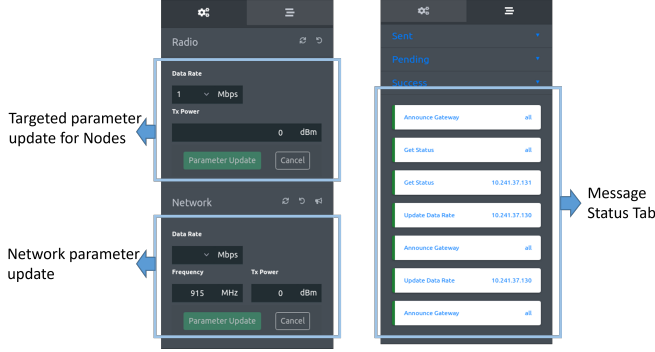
Radio

Data Rate
1 Mbps
Tx Power
0 dBm
Parameter Update
Cancel

Targeted parameter update for Nodes

Network

Data Rate
Mbps
Frequency
915 MHz
Tx Power
0 dBm
Parameter Update
Cancel

Network parameter update

Sent
Pending
Success

Announce Gateway all
Get Status all
Get Status 10.241.37.131
Update Data Rate 10.241.37.130
Announce Gateway all
Update Data Rate 10.241.37.130
Announce Gateway all

Message Status Tab